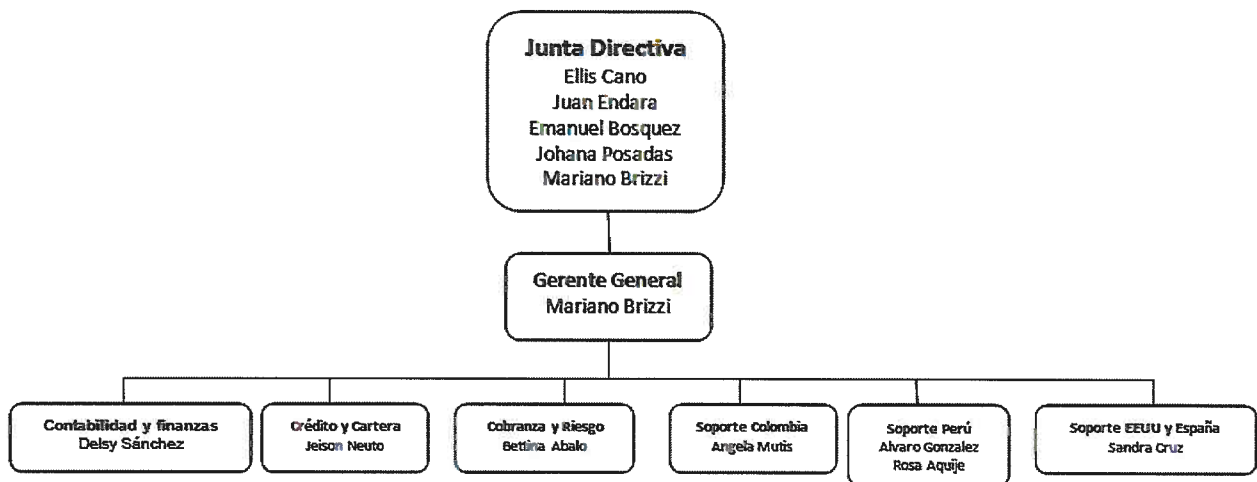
Junta Directiva
Ellis Cano
Juan Endara
Emanuel Bosquez
Johana Posadas
Mariano Brizzi

Gerente General
Mariano Brizzi

Contabilidad y finanzas
Delsy Sánchez

Crédito y Cartera
Jeison Neuto

Cobranza y Riesgo
Bettina Abalo

Soporte Colombia
Angela Mutis

Soporte Perú
Alvaro Gonzalez
Rosa Aquije

Soporte EEUU y España
Sandra Cruz